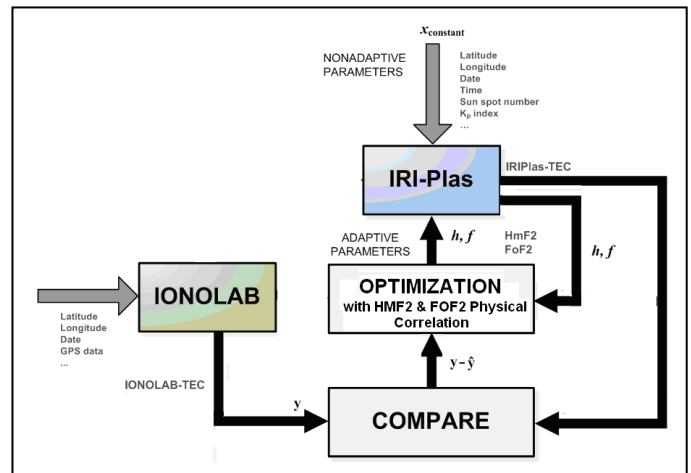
$x_{\text{constant}}$

NONADAPTIVE PARAMETERS

Latitude
Longitude
Date
Time
Sun spot number
$K_p$ index
...

IRI-Plas

IRIPlas-TEC

ADAPTIVE PARAMETERS

$h, f$

HmF2
FoF2

$h, f$

IONOLAB

OPTIMIZATION
with HMF2 & FOF2 Physical Correlation

Latitude
Longitude
Date
GPS data
...

$y - \hat{y}$

IONOLAB-TEC

y

COMPARE